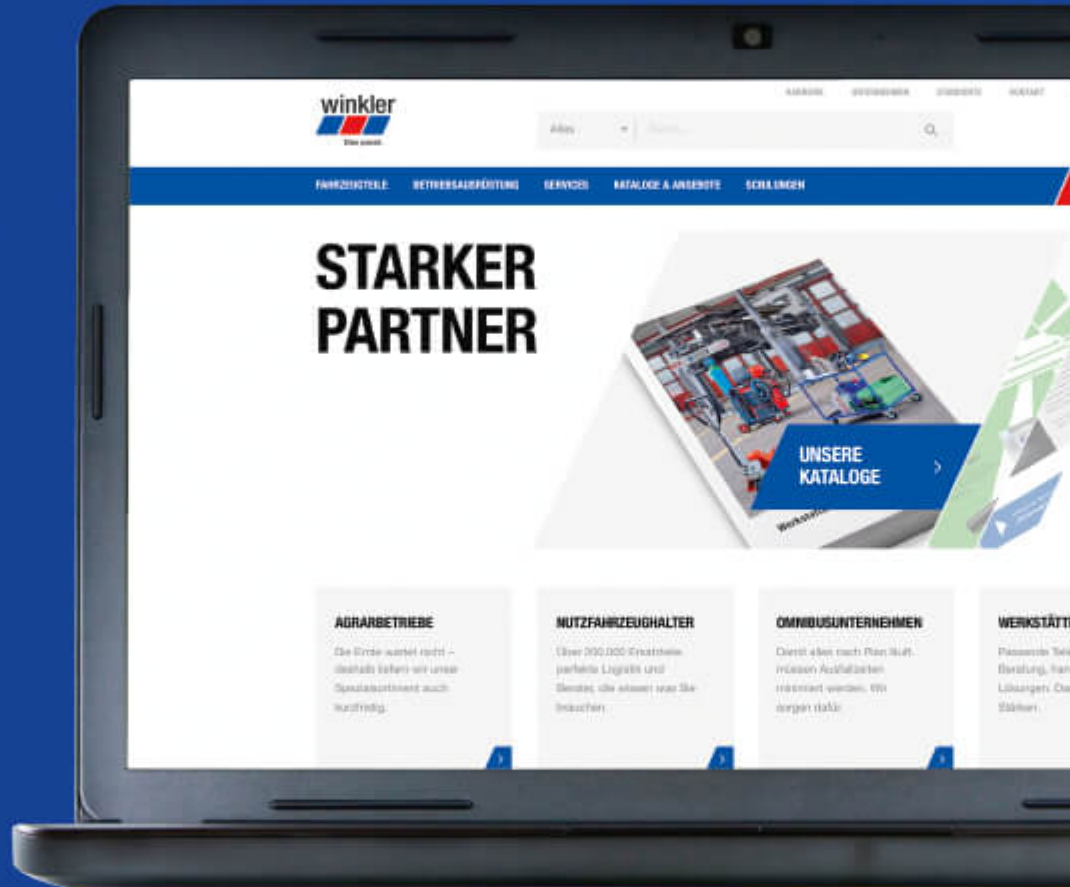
winkler
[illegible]

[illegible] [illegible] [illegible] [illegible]

Alles
Suche...

FAHRZEUGTEILE BETRIEBSAUSRÜSTUNG SERVICES KATALOGE & ANGEBOTE SCHULUNGEN

STARKER PARTNER

UNSERE KATALOGE

AGRARBETRIEBE
Die Ernte wartet nicht – deshalb liefern wir unser Spezialsortiment auch kurzfristig.

NUTZFAHRZEUGHALTER
Über 300.000 Ersatzteile, perfekte Logistik und Berater, die wissen was Sie brauchen.

OMNIBUSUNTERNEHMEN
Damit alles nach Plan läuft, müssen Ausfallzeiten minimiert werden. Wir sorgen dafür.

WERKSTÄTT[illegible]
Passende Tei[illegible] Beratung, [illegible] Lösungen. Da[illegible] Stärken.